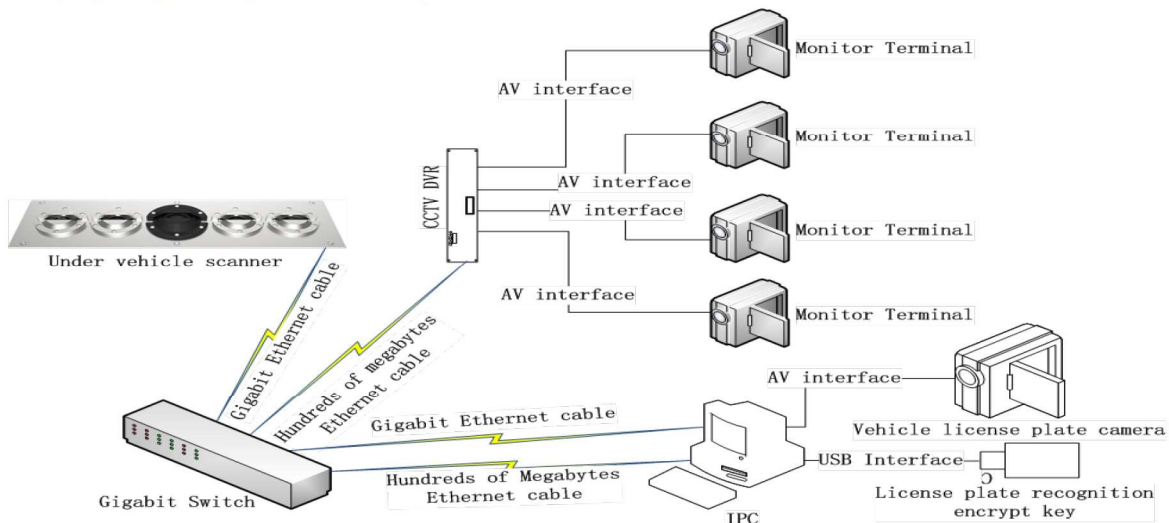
Monitor Terminal

AV interface

Monitor Terminal

CCTV DVR

AV interface

AV interface

Monitor Terminal

Under vehicle scanner

AV interface

Monitor Terminal

Gigabit Ethernet cable

Hundreds of megabytes Ethernet cable

AV interface

Gigabit Ethernet cable

Vehicle license plate camera

USB Interface

Hundreds of Megabytes Ethernet cable

Gigabit Switch

License plate recognition encrypt key

IPC